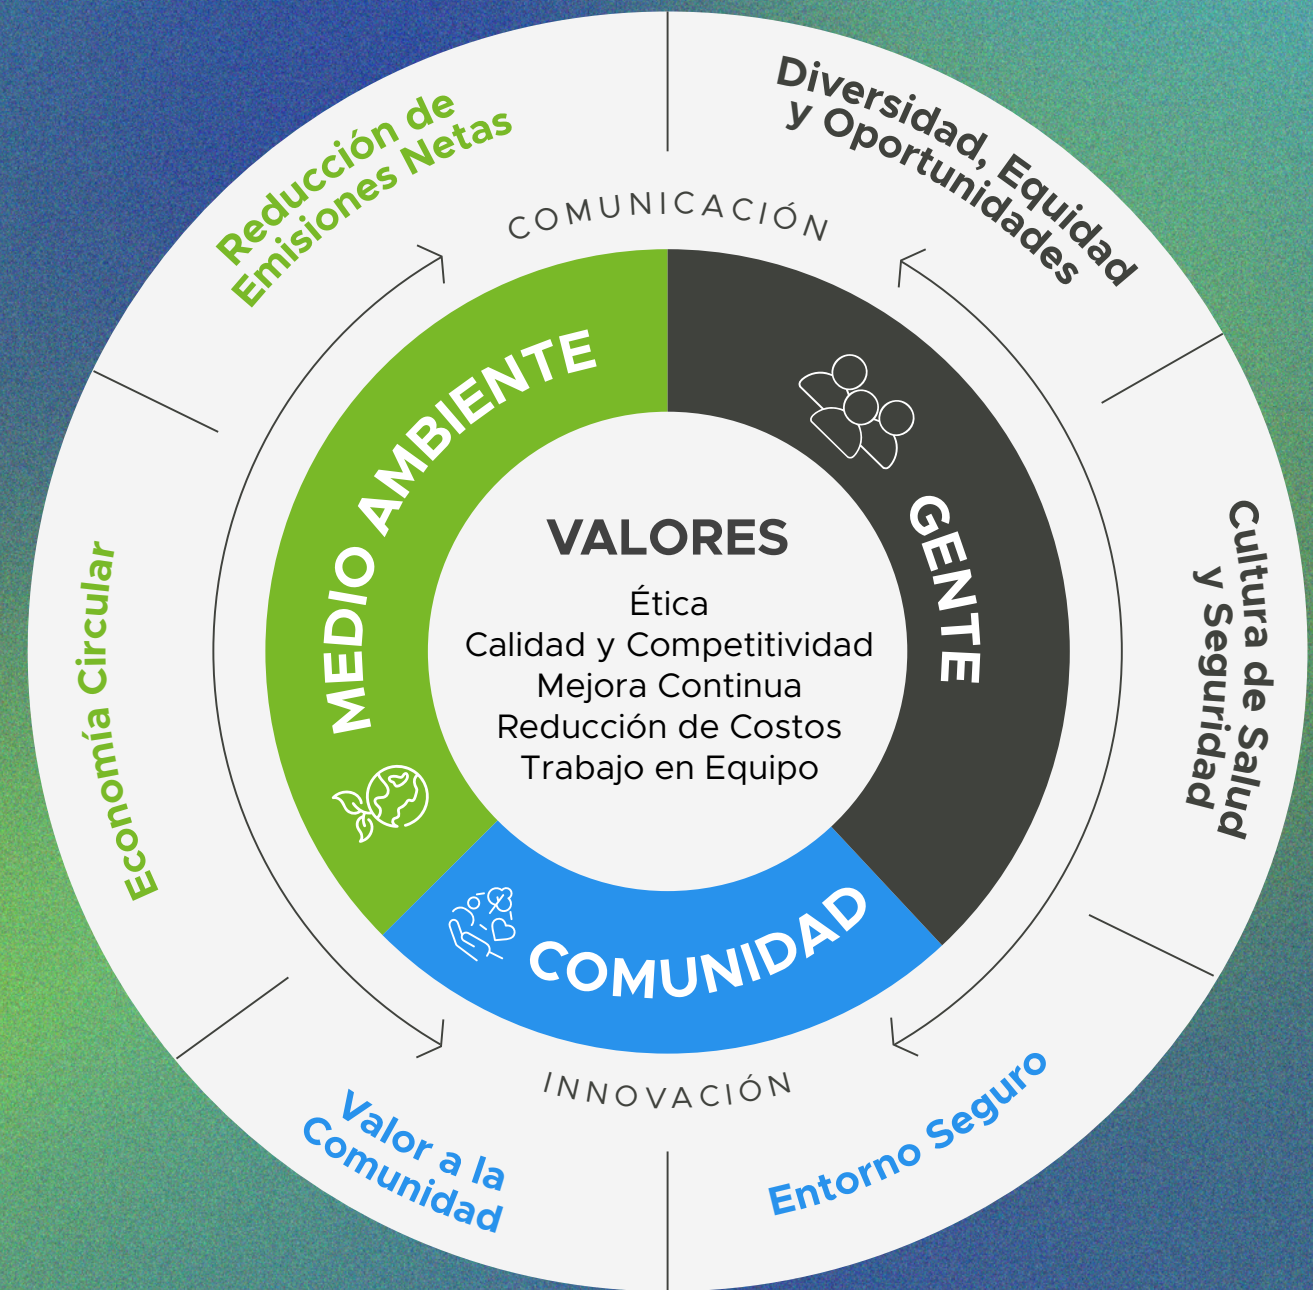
Reducción de Emisiones Netas

Diversidad, Equidad y Oportunidades

COMUNICACIÓN

MEDIO AMBIENTE

GENTE

VALORES

Ética
Calidad y Competitividad
Mejora Continua
Reducción de Costos
Trabajo en Equipo

Economía Circular

Cultura de Salud y Seguridad

COMUNIDAD

INNOVACIÓN

Valor a la Comunidad

Entorno Seguro